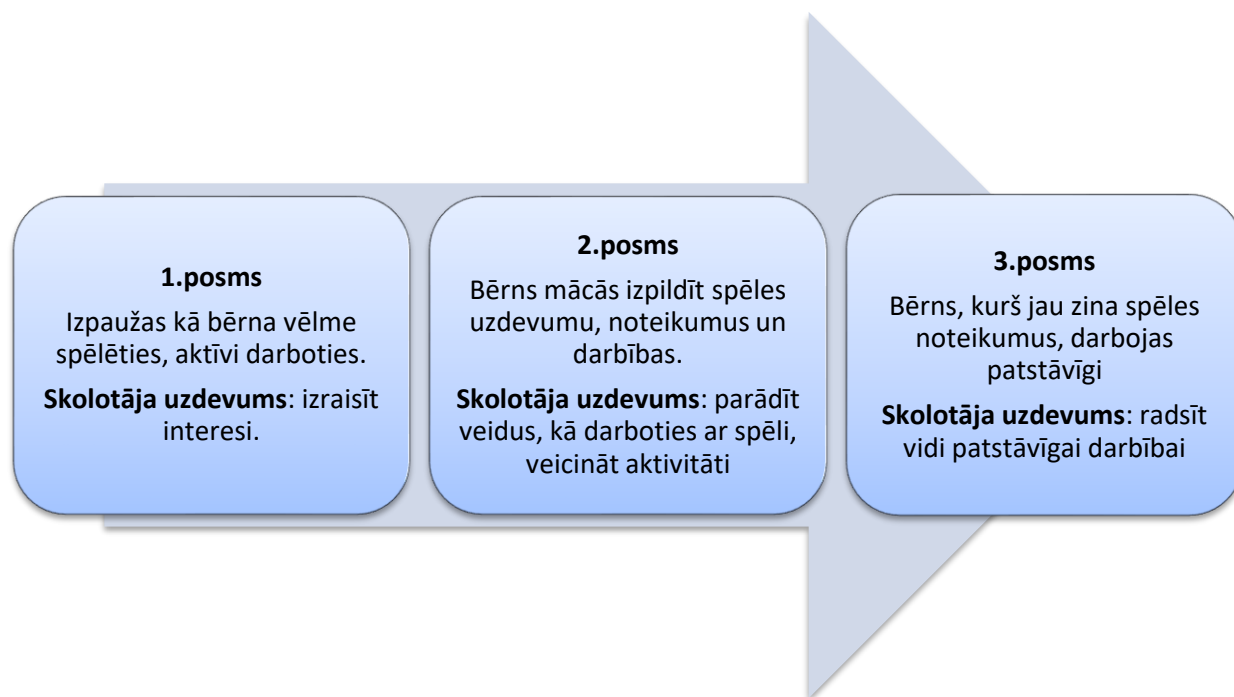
1.posms

Izpaužas kā bērna vēlme spēlēties, aktīvi darboties.

**Skolotāja uzdevums**: izraisīt interesi.

2.posms

Bērns mācās izpildīt spēles uzdevumu, noteikumus un darbības.

**Skolotāja uzdevums**: parādīt veidus, kā darboties ar spēli, veicināt aktivitāti

3.posms

Bērns, kurš jau zina spēles noteikumus, darbojas patstāvīgi

**Skolotāja uzdevums**: radsīt vidi patstāvīgai darbībai